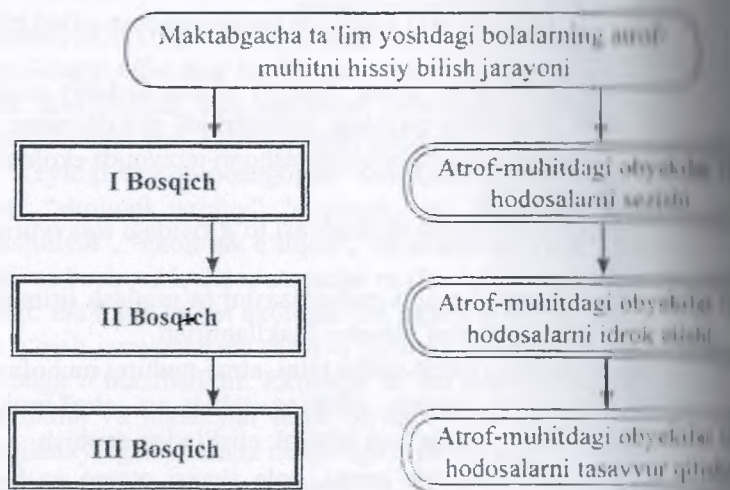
Maktabgacha ta'lim yoshdagi bolalarning atrof-muhitni hissiy bilish jarayoni

I Bosqich

II Bosqich

III Bosqich

Atrof-muhitdagi obyektlar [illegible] hodosalarni sezish

Atrof-muhitdagi obyektlar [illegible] hodosalarni idrok etish

Atrof-muhitdagi obyektlar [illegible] hodosalarni tasavvur qilish